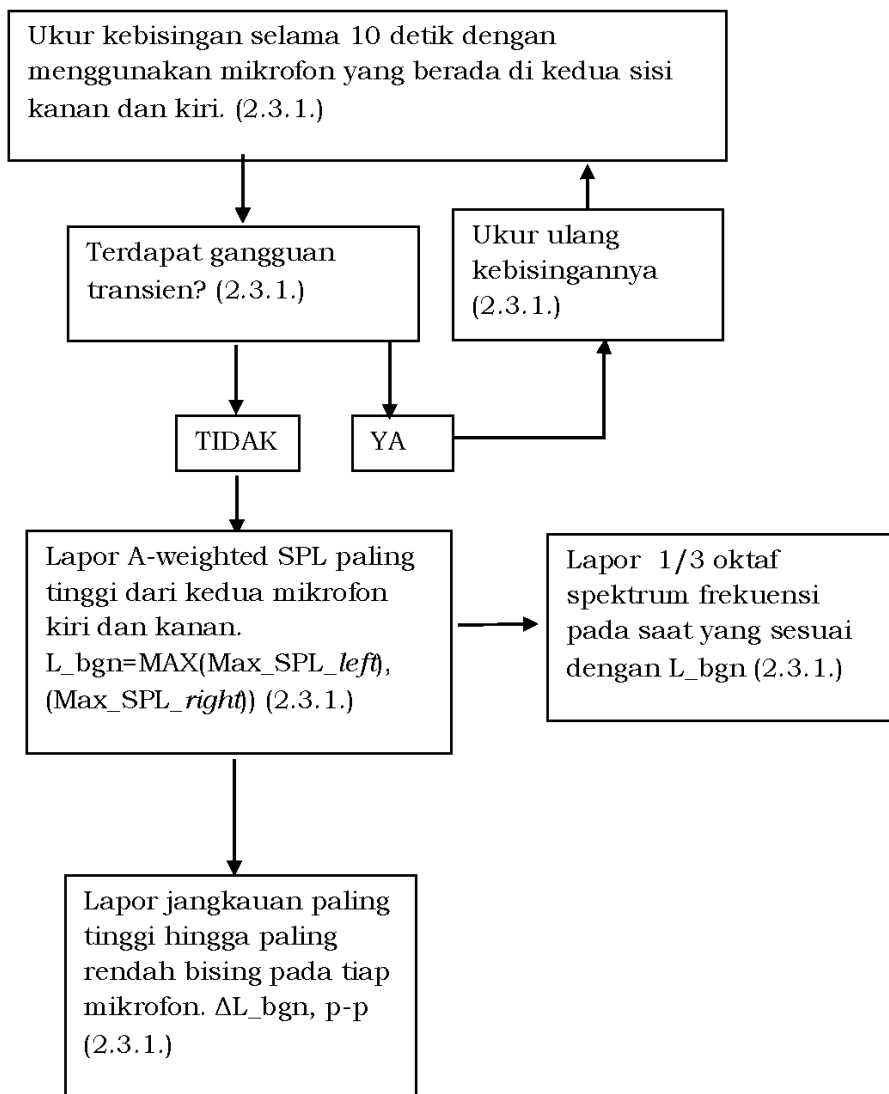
Ukur kebisingan selama 10 detik dengan menggunakan mikrofon yang berada di kedua sisi kanan dan kiri. (2.3.1.)

Terdapat gangguan transien? (2.3.1.)

Ukur ulang kebisingannya (2.3.1.)

TIDAK

YA

Lapor A-weighted SPL paling tinggi dari kedua mikrofon kiri dan kanan. L_bgn=MAX(Max_SPL_*left*), (Max_SPL_*right*)) (2.3.1.)

Lapor 1/3 oktaf spektrum frekuensi pada saat yang sesuai dengan L_bgn (2.3.1.)

Lapor jangkauan paling tinggi hingga paling rendah bising pada tiap mikrofon. ΔL_bgn, p-p (2.3.1.)